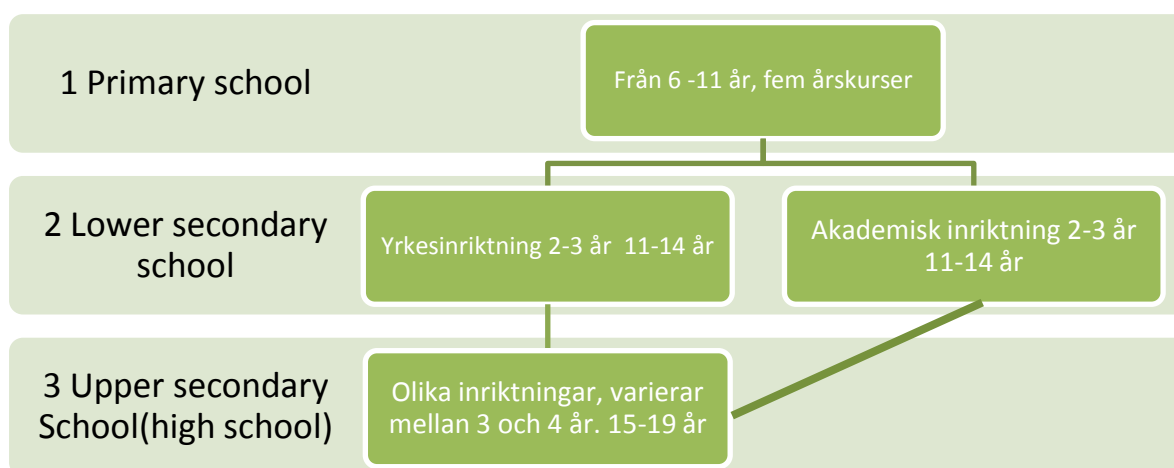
1 Primary school

Från 6 -11 år, fem årskurser

2 Lower secondary school

Yrkesinriktning 2-3 år 11-14 år

Akademisk inriktning 2-3 år 11-14 år

3 Upper secondary School(high school)

Olika inriktningar, varierar mellan 3 och 4 år. 15-19 år